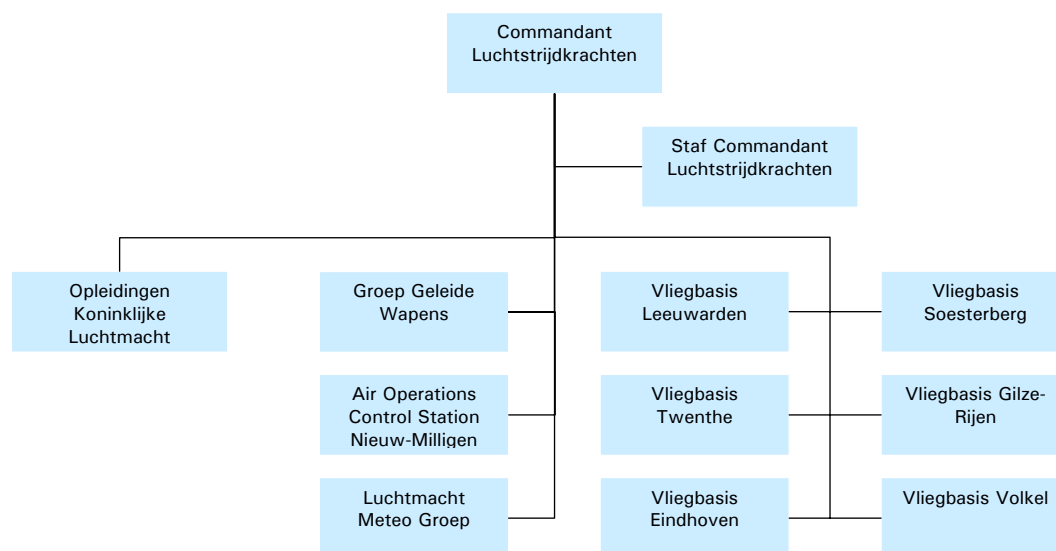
Commandant Luchtstrijdkrachten

Staf Commandant Luchtstrijdkrachten

Opleidingen Koninklijke Luchtmacht

Groep Geleide Wapens

Air Operations Control Station Nieuw-Milligen

Luchtmacht Meteo Groep

Vliegbasis Leeuwarden

Vliegbasis Twenthe

Vliegbasis Eindhoven

Vliegbasis Soesterberg

Vliegbasis Gilze-Rijen

Vliegbasis Volkel